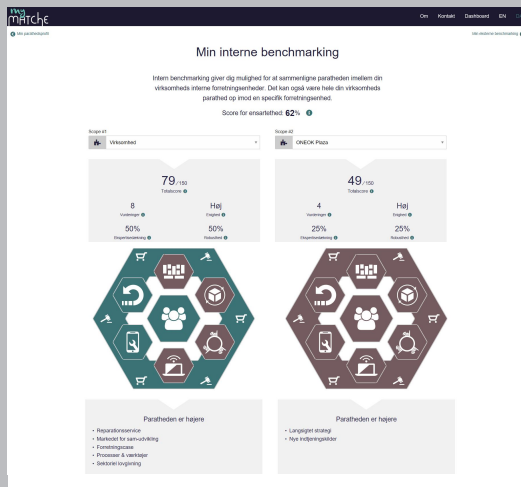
my MATCHE

Om Kontakt Dashboard EN

Min parathedsprofil

Min eksterne benchmarking

Min interne benchmarking

Intern benchmarking giver dig mulighed for at sammenligne paratheden imellem din virksomheds interne forretningsenheder. Det kan også være hele din virksomheds parathed op imod en specifik forretningsenhed.

Score for ensartethed: 62%

Scope #1

Virksomhed

Scope #2

ONEOK Plaza

79 / 150
Totalscore

8
Vurderinger

Høj
Evighed

50%
Skapertænkning

50%
Robusthed

49 / 150
Totalscore

4
Vurderinger

Høj
Evighed

25%
Skapertænkning

25%
Robusthed

Paratheden er højere

- Reparationsservice
- Markedet for sam-udvikling
- Forretningscase
- Processer & værktøjer
- Sektoriel lovgivning

Paratheden er højere

- Langsigtet strategi
- Nye indtjeningskilder